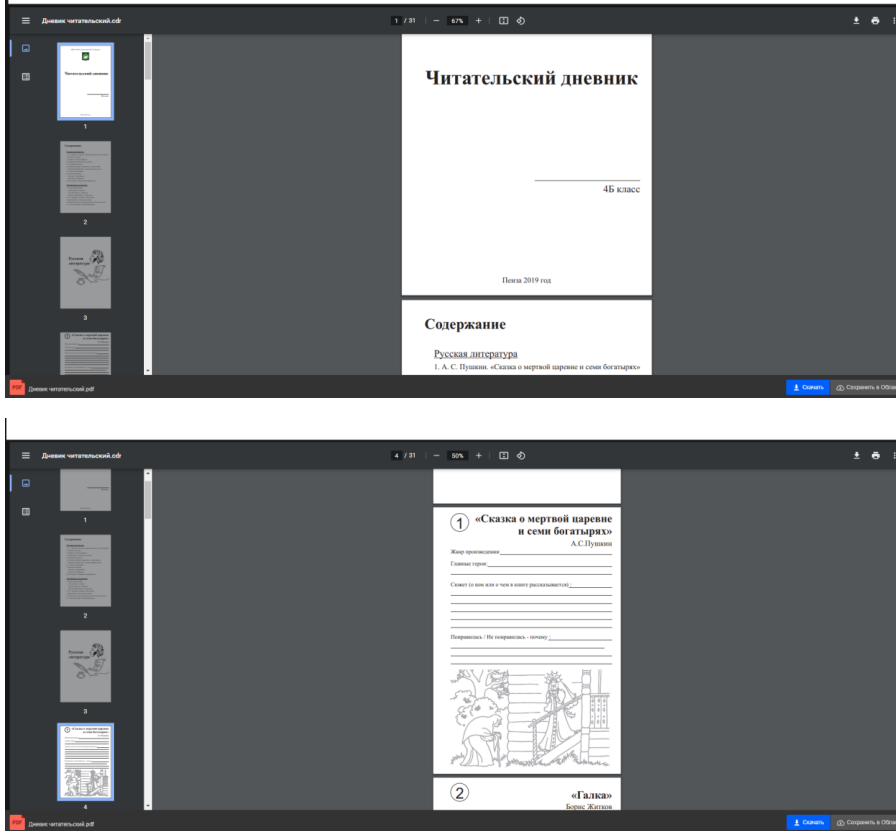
Дневник читательский.cdr

1 / 31 | — 67% +

1

2

3

Читательский дневник

4Б класс

Пенза 2019 год

Содержание

Русская литература

1. А. С. Пушкин. «Сказка о мертвой царевне и семи богатырях»

Дневник читательский.pdf

Скачать

Сохранить в Обла

Дневник читательский.cdr

4 / 31 | — 50% +

1

2

3

4

1 «Сказка о мертвой царевне и семи богатырях»

А.С.Пушкин

Жанр произведения

Главные герои

Сюжет (о ком или о чем в книге рассказывается)

Понравилось / Не понравилось - почему

2 «Галка»

Борис Житков

Дневник читательский.pdf

Скачать

Сохранить в Обла